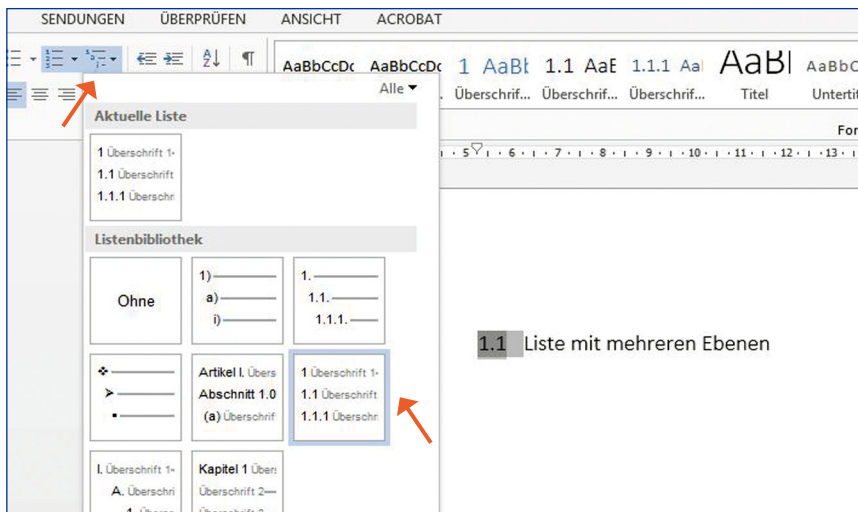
SENDUNGEN ÜBERPRÜFEN ANSICHT ACROBAT

AaBbCcDc AaBbCcDc 1 AaBl 1.1 AaE 1.1.1 Aal AaBl AaBbC

Überschrif... Überschrif... Überschrif... Titel Untertit

Alle

Aktuelle Liste

1 Überschrift 1-
1.1 Überschrift
1.1.1 Überschr

Listenbibliothek

Ohne

1)
a)
i)

1.
1.1.
1.1.1.

Artikel I. Übers
Abschnitt 1.0
(a) Überschrif

1 Überschrift 1-
1.1 Überschrift
1.1.1 Überschr

I. Überschrift 1-
A. Überschri
1. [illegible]

Kapitel 1 Über
Überschrift 2
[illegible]

For

1.1 Liste mit mehreren Ebenen